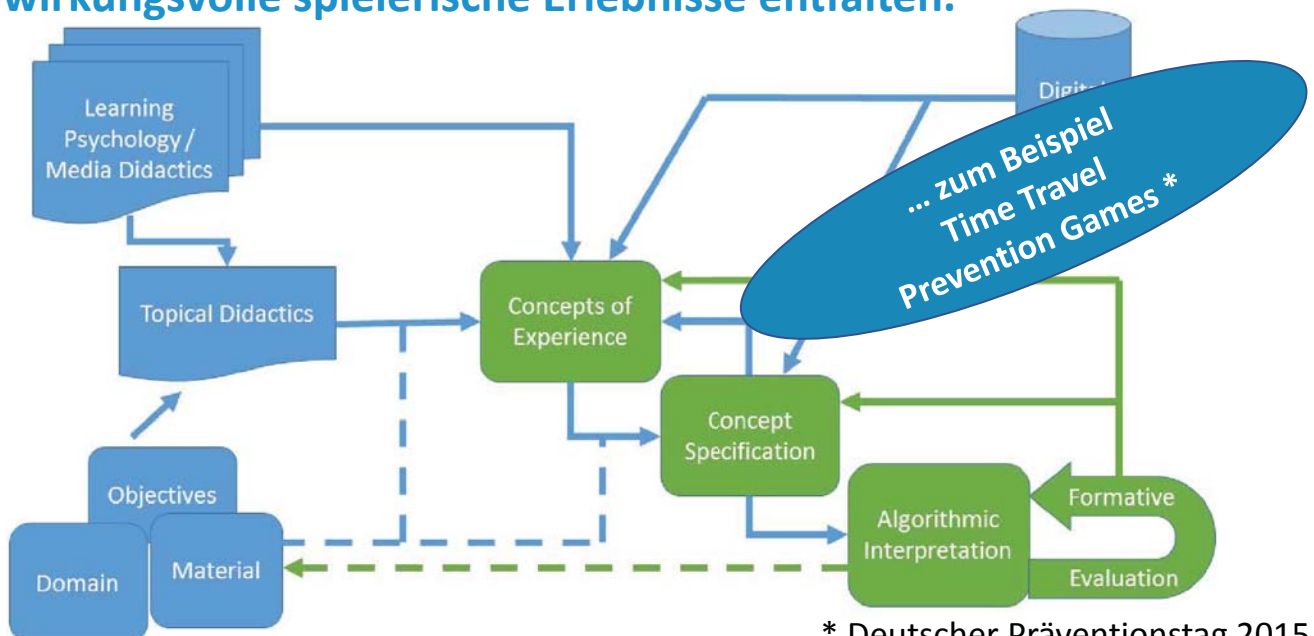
wirkungsvolle spielerische Erlebnisse enthalten.

Learning Psychology / Media Didactics

Digit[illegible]

… zum Beispiel Time Travel Prevention Games *

Topical Didactics

Concepts of Experience

Concept Specification

Objectives

Domain

Material

Algorithmic Interpretation

Formative

Evaluation

* Deutscher Präventionstag 2015